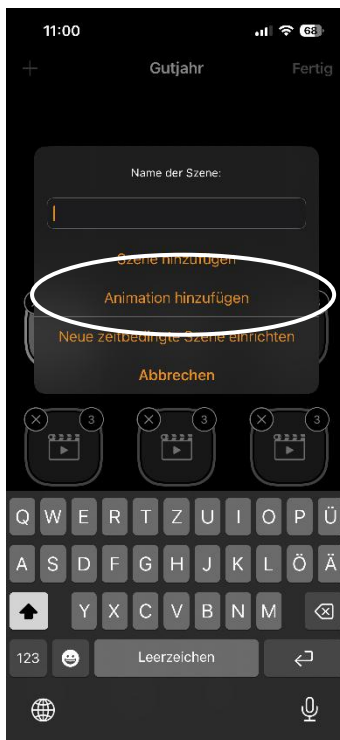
11:00

68

+

Gutjahr

Fertig

Name der Szene:

Szene hinzufügen

Animation hinzufügen

Neue zeitbedingte Szene einrichten

Abbrechen

3

3

3

Q W E R T Z U I O P Ü

A S D F G H J K L Ö Ä

Y X C V B N M

123

Leerzeichen